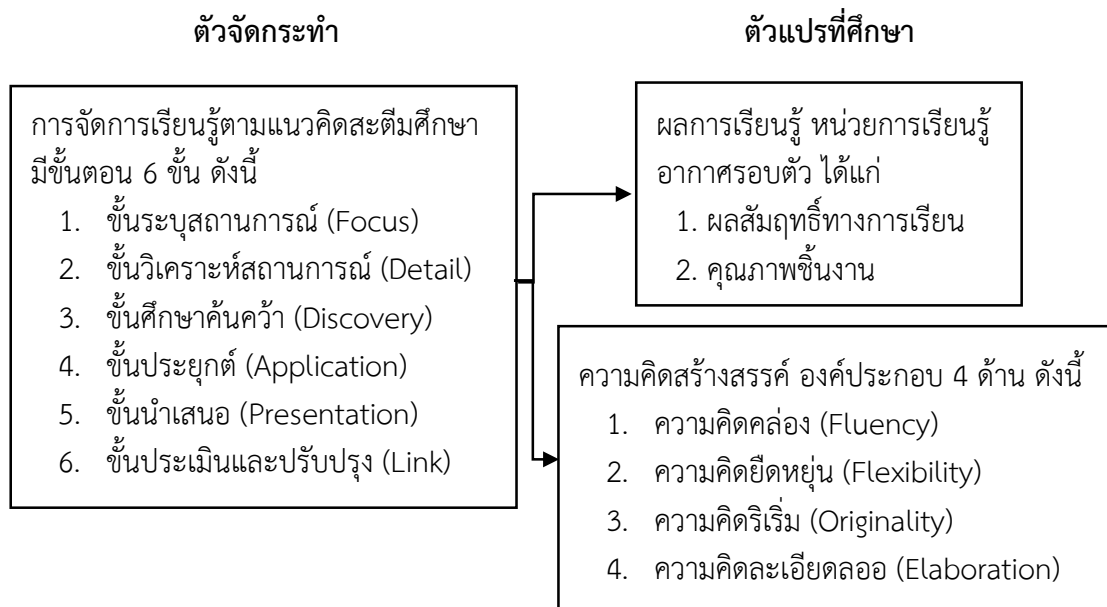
ตัวจัดกระทำ

ตัวแปรที่ศึกษา

การจัดการเรียนรู้ตามแนวคิดสะตีมศึกษา มีขั้นตอน 6 ขั้น ดังนี้
1. ขั้นระบุสถานการณ์ (Focus)
2. ขั้นวิเคราะห์สถานการณ์ (Detail)
3. ขั้นศึกษาค้นคว้า (Discovery)
4. ขั้นประยุกต์ (Application)
5. ขั้นนำเสนอ (Presentation)
6. ขั้นประเมินและปรับปรุง (Link)

ผลการเรียนรู้ หน่วยการเรียนรู้อากาศรอบตัว ได้แก่
1. ผลสัมฤทธิ์ทางการเรียน
2. คุณภาพชิ้นงาน

ความคิดสร้างสรรค์ องค์ประกอบ 4 ด้าน ดังนี้
1. ความคิดคล่อง (Fluency)
2. ความคิดยืดหยุ่น (Flexibility)
3. ความคิดริเริ่ม (Originality)
4. ความคิดละเอียดลออ (Elaboration)